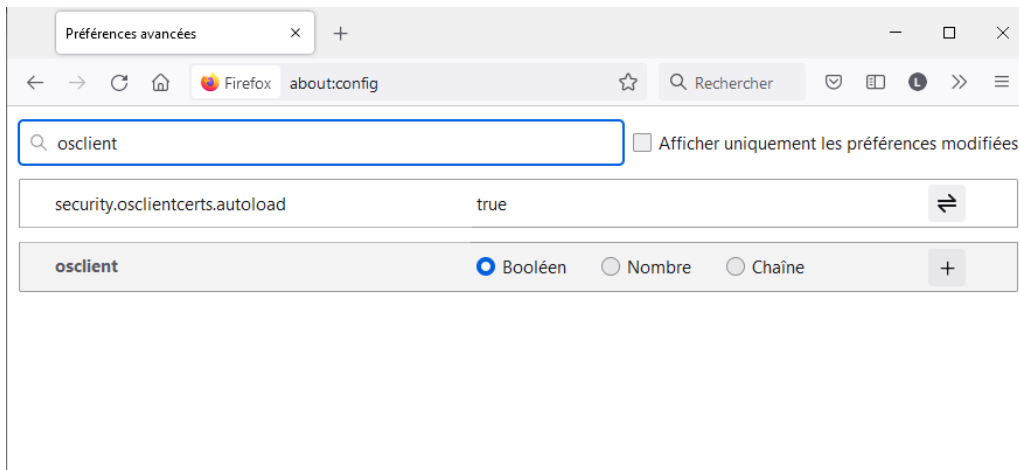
Préférences avancées ×

Firefox about:config

Rechercher

L

osclient

Afficher uniquement les préférences modifiées

| security.osclientcerts.autoload | true |
|---|---|
| osclient | Booléen Nombre Chaîne |